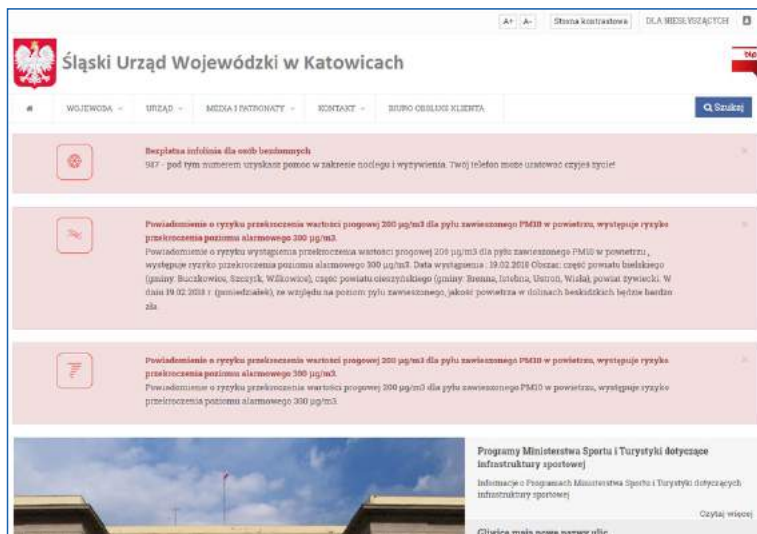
A+ A- Strona kontrastowa DLA NIESŁYSZĄCYCH

Śląski Urząd Wojewódzki w Katowicach

WOJEWODA URZĄD MEDIA I PATRONATY KONTAKT BIURO OBSŁUGI KLIENTA Szukaj

Bezpłatna infolinia dla osób bezdomnych
987 - pod tym numerem uzyskasz pomoc w zakresie noclegu i wyżywienia. Twój telefon może uratować czyjeś życie!

Powiadomienie o ryzyku przekroczenia wartości progowej 200 µg/m3 dla pyłu zawieszonego PM10 w powietrzu, występuje ryzyko przekroczenia poziomu alarmowego 300 µg/m3.
Powiadomienie o ryzyku wystąpienia przekroczenia wartości progowej 200 µg/m3 dla pyłu zawieszonego PM10 w powietrzu , występuje ryzyko przekroczenia poziomu alarmowego 300 µg/m3. Data wystąpienia : 19.02.2018 Obszar: część powiatu bielskiego (gminy: Buczkowice, Szczyrk, Wilkowice); część powiatu cieszyńskiego (gminy: Brenna, Istebna, Ustroń, Wisła); powiat żywiecki. W dniu 19.02.2018 r. (poniedziałek), ze względu na poziom pyłu zawieszonego, jakość powietrza w dolinach beskidzkich będzie bardzo zła.

Powiadomienie o ryzyku przekroczenia wartości progowej 200 µg/m3 dla pyłu zawieszonego PM10 w powietrzu, występuje ryzyko przekroczenia poziomu alarmowego 300 µg/m3.
Powiadomienie o ryzyku przekroczenia wartości progowej 200 µg/m3 dla pyłu zawieszonego PM10 w powietrzu, występuje ryzyko przekroczenia poziomu alarmowego 300 µg/m3.

Programy Ministerstwa Sportu i Turystyki dotyczące infrastruktury sportowej
Informacje o Programach Ministerstwa Sportu i Turystyki dotyczących infrastruktury sportowej
Czytaj więcej

Gliwice mają nowe nazwy ulic